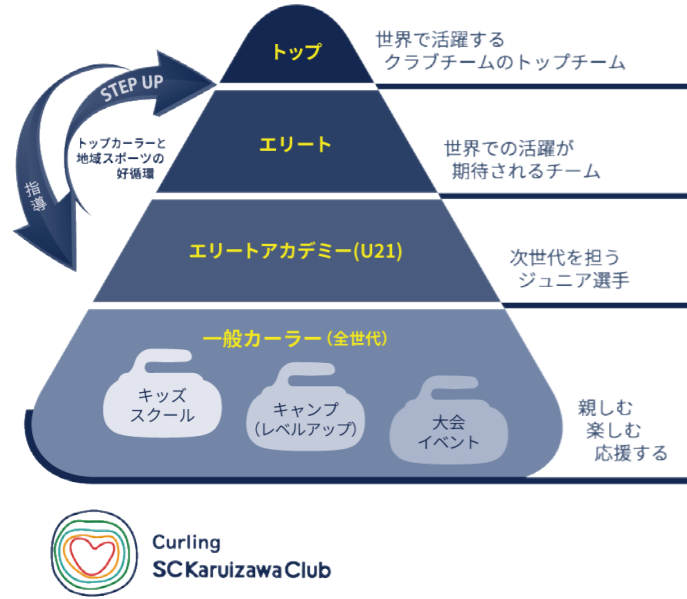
STEP UP

指導

トップカーラーと地域スポーツの好循環

トップ

世界で活躍するクラブチームのトップチーム

エリート

世界での活躍が期待されるチーム

エリートアカデミー(U21)

次世代を担うジュニア選手

一般カーラー（全世代）

キッズスクール

キャンプ（レベルアップ）

大会イベント

親しむ楽しむ応援する

Curling
SC Karuizawa Club